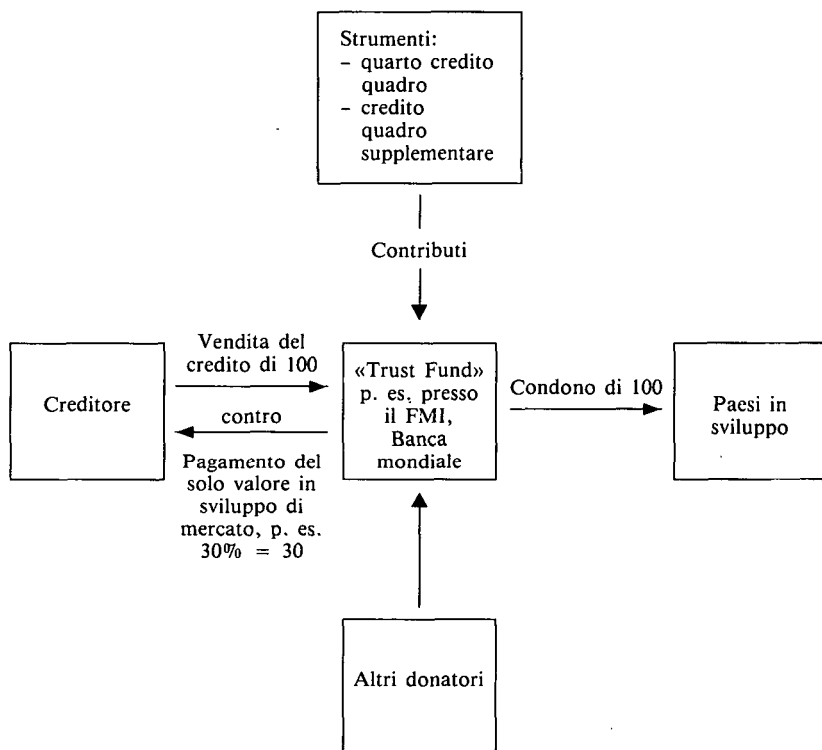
Strumenti:
– quarto credito quadro
– credito quadro supplementare

Contributi

Creditore

Vendita del credito di 100

contro

Pagamento del solo valore in sviluppo di mercato, p. es. 30% = 30

«Trust Fund» p. es. presso il FMI, Banca mondiale

Condono di 100

Paesi in sviluppo

Altri donatori